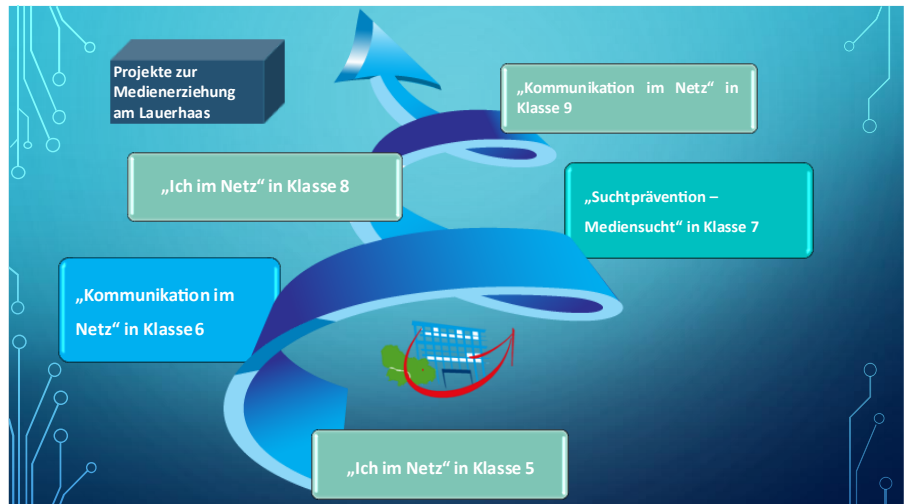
Projekte zur Medienerziehung am Lauerhaas

„Kommunikation im Netz“ in Klasse 9

„Ich im Netz“ in Klasse 8

„Suchtprävention – Mediensucht“ in Klasse 7

„Kommunikation im Netz“ in Klasse 6

„Ich im Netz“ in Klasse 5